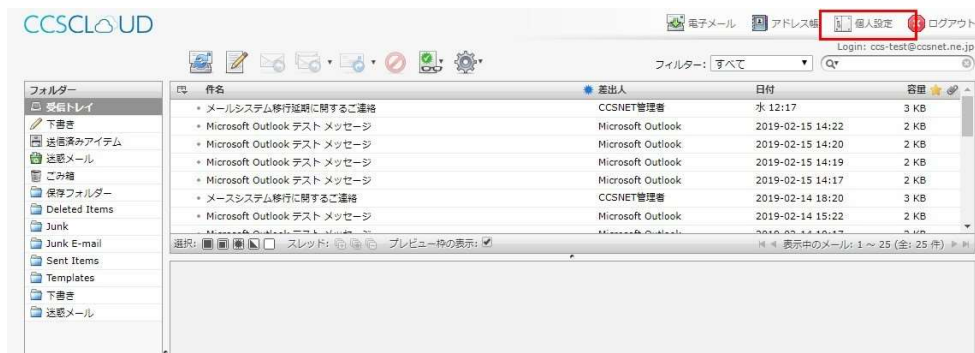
CCSCLOUD

電子メール アドレス帳 個人設定 ログアウト

Login: ccs-test@ccsnet.ne.jp

フィルター: すべて

フォルダー
受信トレイ
下書き
送信済みアイテム
迷惑メール
ごみ箱
保存フォルダー
Deleted Items
Junk
Junk E-mail
Sent Items
Templates
下書き
迷惑メール

| 件名 | 差出人 | 日付 | 容量 |
|---|---|---|---|
| メールシステム移行延期に関するご連絡 | CCSNET管理者 | 水 12:17 | 3 KB |
| Microsoft Outlook テスト メッセージ | Microsoft Outlook | 2019-02-15 14:22 | 2 KB |
| Microsoft Outlook テスト メッセージ | Microsoft Outlook | 2019-02-15 14:20 | 2 KB |
| Microsoft Outlook テスト メッセージ | Microsoft Outlook | 2019-02-15 14:19 | 2 KB |
| Microsoft Outlook テスト メッセージ | Microsoft Outlook | 2019-02-15 14:17 | 2 KB |
| メースシステム移行に関するご連絡 | CCSNET管理者 | 2019-02-14 18:20 | 3 KB |
| Microsoft Outlook テスト メッセージ | Microsoft Outlook | 2019-02-14 15:22 | 2 KB |

選択: スレッド: プレビュー枠の表示: ☑

表示中のメール: 1 ～ 25 (全: 25 件)